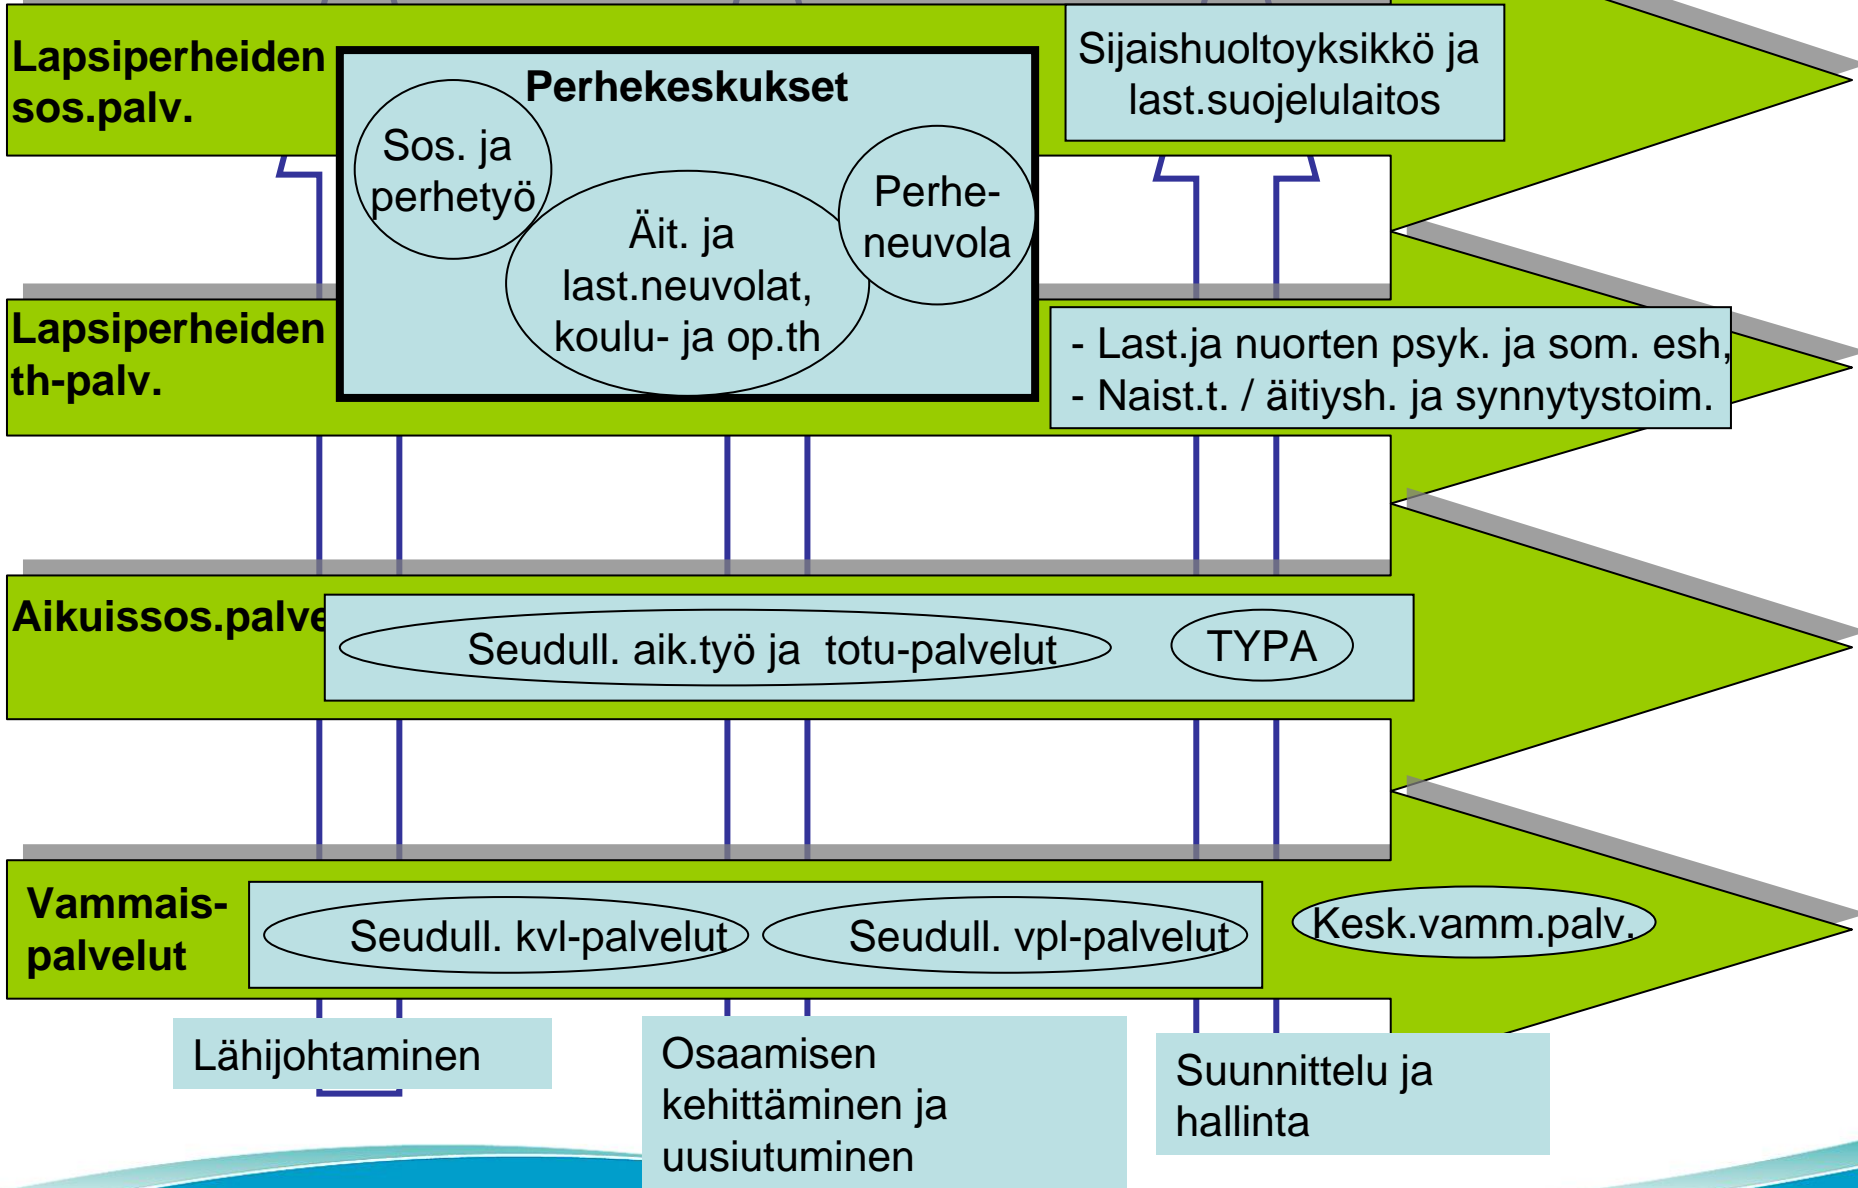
Lapsiperheiden sos.palv.

Perhekeskukset

Sos. ja perhetyö

Äit. ja last.neuvolat, koulu- ja op.th

Perhe-neuvola

Sijaishuoltoyksikkö ja last.suojelulaitos

Lapsiperheiden th-palv.

- Last.ja nuorten psyk. ja som. esh,
- Naist.t. / äitiysh. ja synnytystoim.

Aikuissos.palve

Seudull. aik.työ ja totu-palvelut

TYPA

Vammais-palvelut

Seudull. kvl-palvelut

Seudull. vpl-palvelut

Kesk.vamm.palv.

Lähijohtaminen

Osaamisen kehittäminen ja uusiutuminen

Suunnittelu ja hallinta